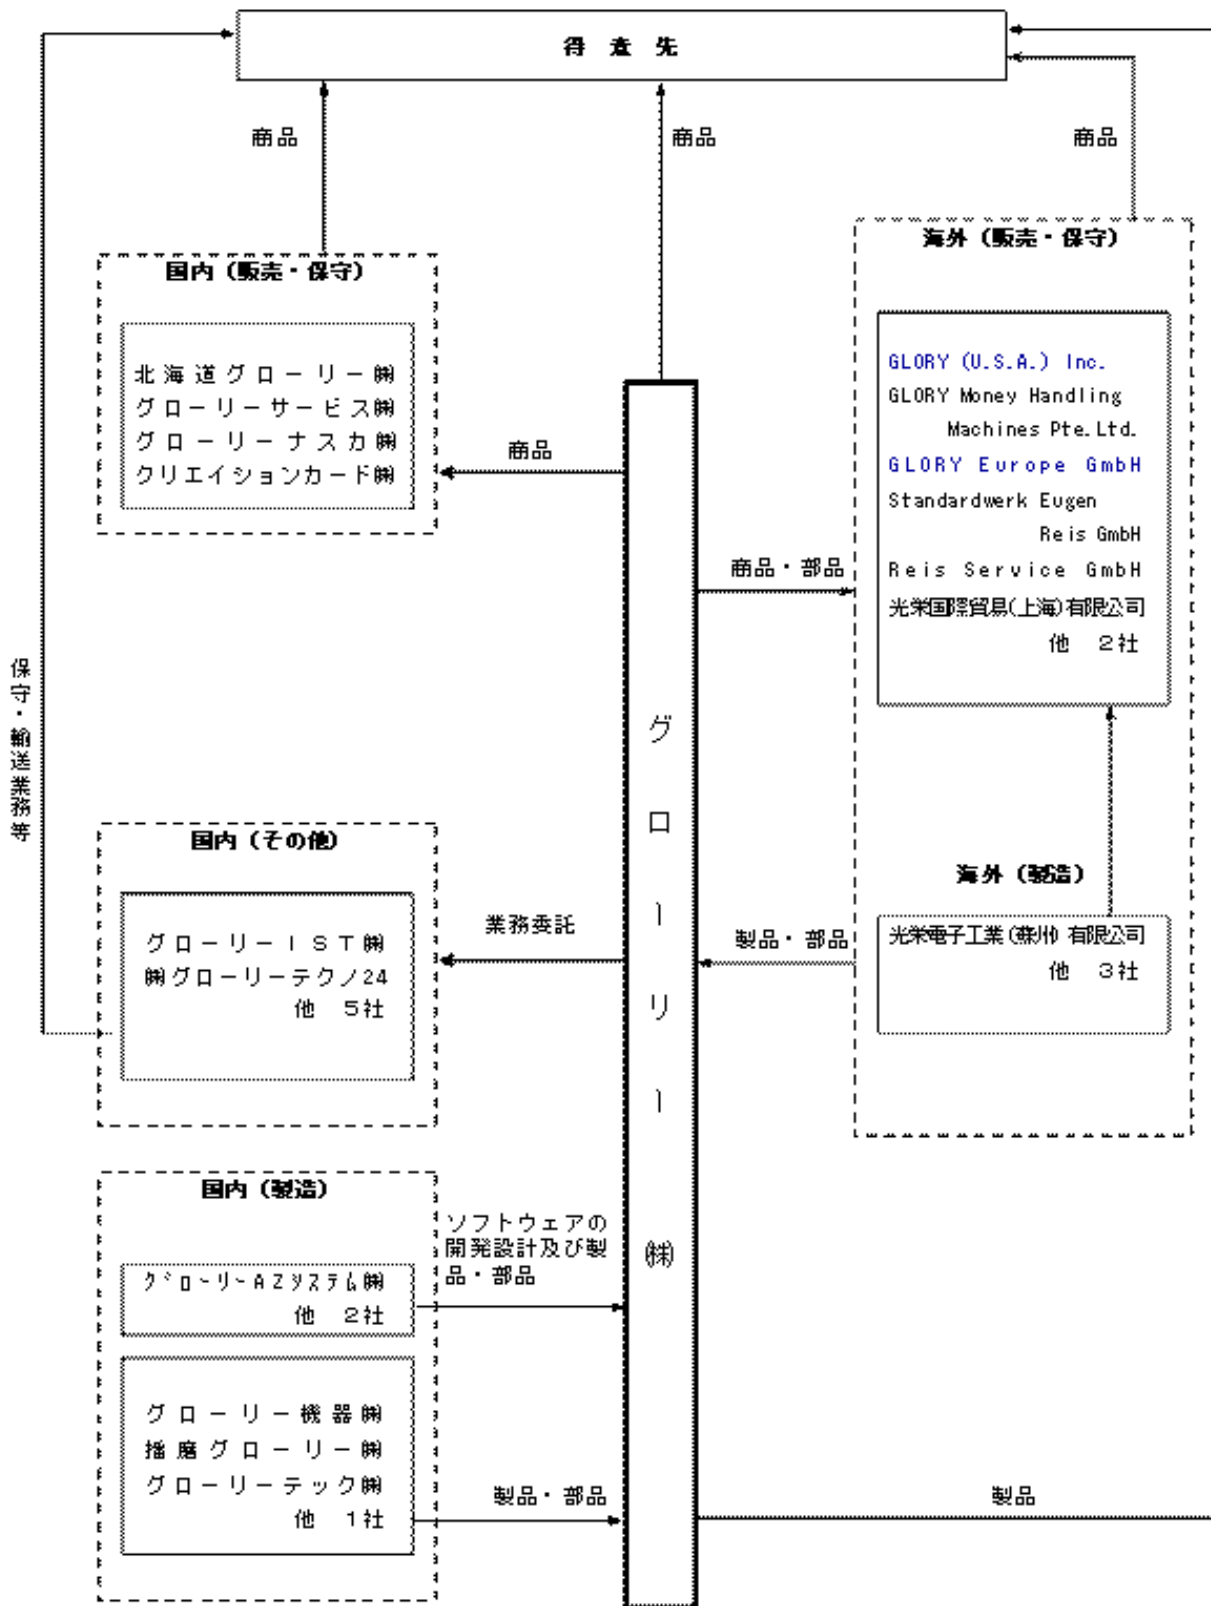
得 意 先

商品

商品

商品

国内（販売・保守）

北海道グローリー㈱
グローリーサービス㈱
グローリーナスカ㈱
クリエイションカード㈱

商品

海外（販売・保守）

GLORY (U.S.A.) Inc.
GLORY Money Handling Machines Pte.Ltd.
GLORY Europe GmbH
Standardwerk Eugen Reis GmbH
Reis Service GmbH
光栄国際貿易(上海)有限公司
他　2社

商品・部品

保守・輸送業務等

グ
ロ
ー
リ
ー
㈱

国内（その他）

グローリーＩＳＴ㈱
㈱グローリーテクノ24
他　5社

業務委託

海外（製造）

光栄電子工業(蘇州)有限公司
他　3社

製品・部品

国内（製造）

グローリーＡＺシステム㈱
他　2社

ソフトウェアの開発設計及び製品・部品

グローリー機器㈱
播磨グローリー㈱
グローリーテック㈱
他　1社

製品・部品

製品